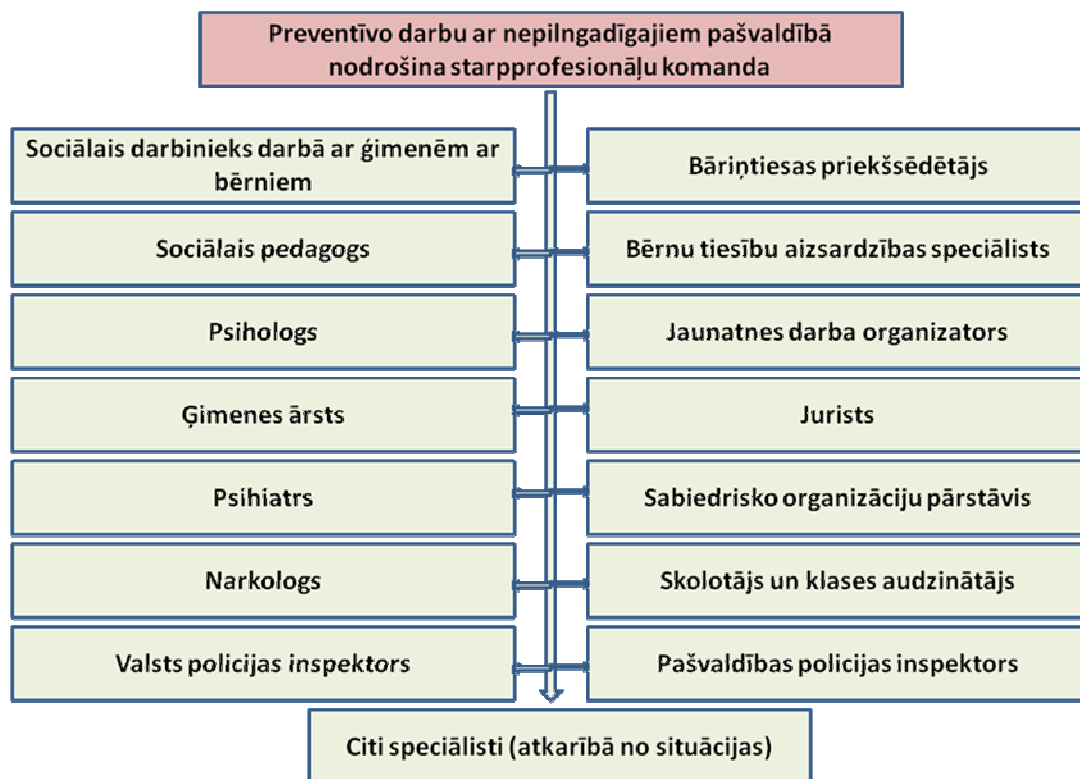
Preventīvo darbu ar nepilngadīgajiem pašvaldībā nodrošina starpprofesionāļu komanda

Sociālais darbinieks darbā ar ģimenēm ar bērniem

Bāriņtiesas priekšsēdētājs

Sociālais pedagogs

Bērnu tiesību aizsardzības speciālists

Psihologs

Jaunatnes darba organizators

Ģimenes ārsts

Jurists

Psihiatrs

Sabiedrisko organizāciju pārstāvis

Narkologs

Skolotājs un klases audzinātājs

Valsts policijas inspektors

Pašvaldības policijas inspektors

Citi speciālisti (atkarībā no situācijas)